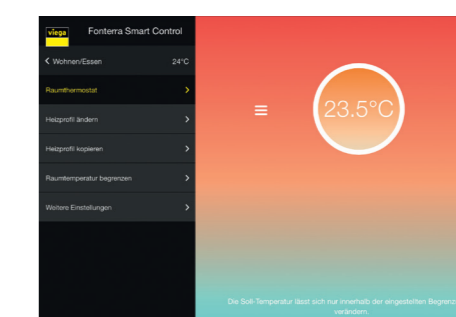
viega

Fonterra Smart Control

< Wohnen/Essen 24°C

Raumthermostat >

Heizprofil ändern >

Heizprofil kopieren >

Raumtemperatur begrenzen >

Weitere Einstellungen >

23.5°C

Die Soll-Temperatur lässt sich nur innerhalb der eingestellten Begrenz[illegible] verändern.